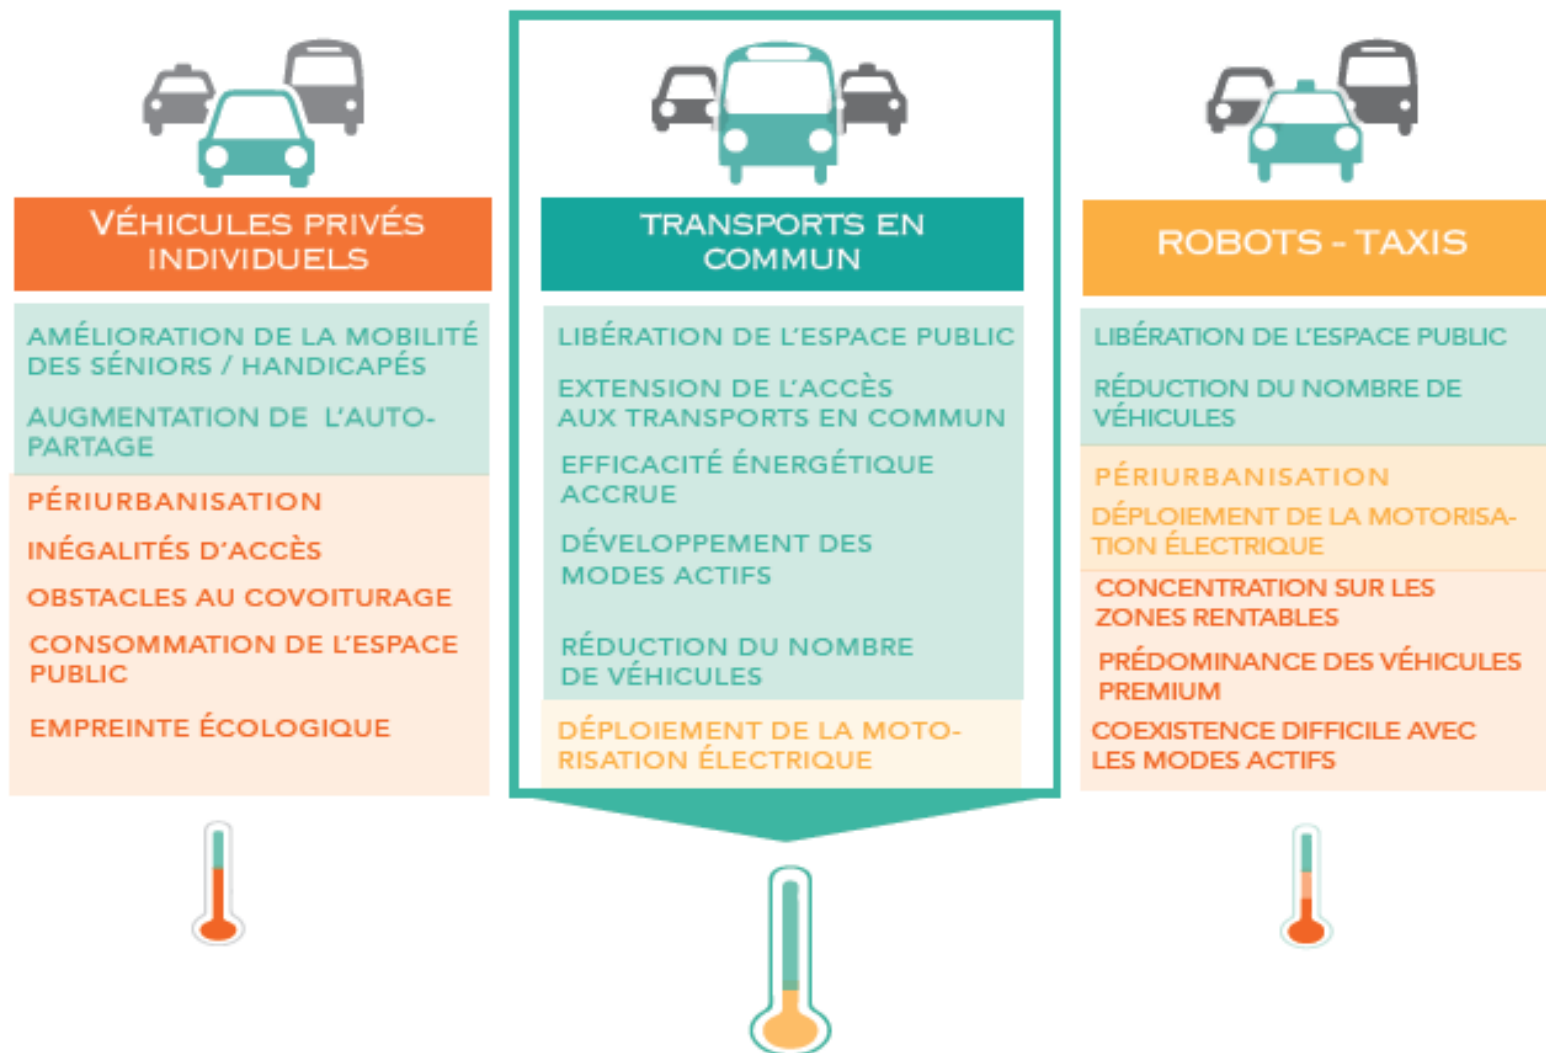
VÉHICULES PRIVÉS INDIVIDUELS

AMÉLIORATION DE LA MOBILITÉ DES SÉNIORS / HANDICAPÉS

AUGMENTATION DE L'AUTO-PARTAGE

PÉRIURBANISATION

INÉGALITÉS D'ACCÈS

OBSTACLES AU COVOITURAGE

CONSOMMATION DE L'ESPACE PUBLIC

EMPREINTE ÉCOLOGIQUE

TRANSPORTS EN COMMUN

LIBÉRATION DE L'ESPACE PUBLIC

EXTENSION DE L'ACCÈS AUX TRANSPORTS EN COMMUN

EFFICACITÉ ÉNERGÉTIQUE ACCRUE

DÉVELOPPEMENT DES MODES ACTIFS

RÉDUCTION DU NOMBRE DE VÉHICULES

DÉPLOIEMENT DE LA MOTORISATION ÉLECTRIQUE

ROBOTS - TAXIS

LIBÉRATION DE L'ESPACE PUBLIC

RÉDUCTION DU NOMBRE DE VÉHICULES

PÉRIURBANISATION

DÉPLOIEMENT DE LA MOTORISATION ÉLECTRIQUE

CONCENTRATION SUR LES ZONES RENTABLES

PRÉDOMINANCE DES VÉHICULES PREMIUM

COEXISTENCE DIFFICILE AVEC LES MODES ACTIFS